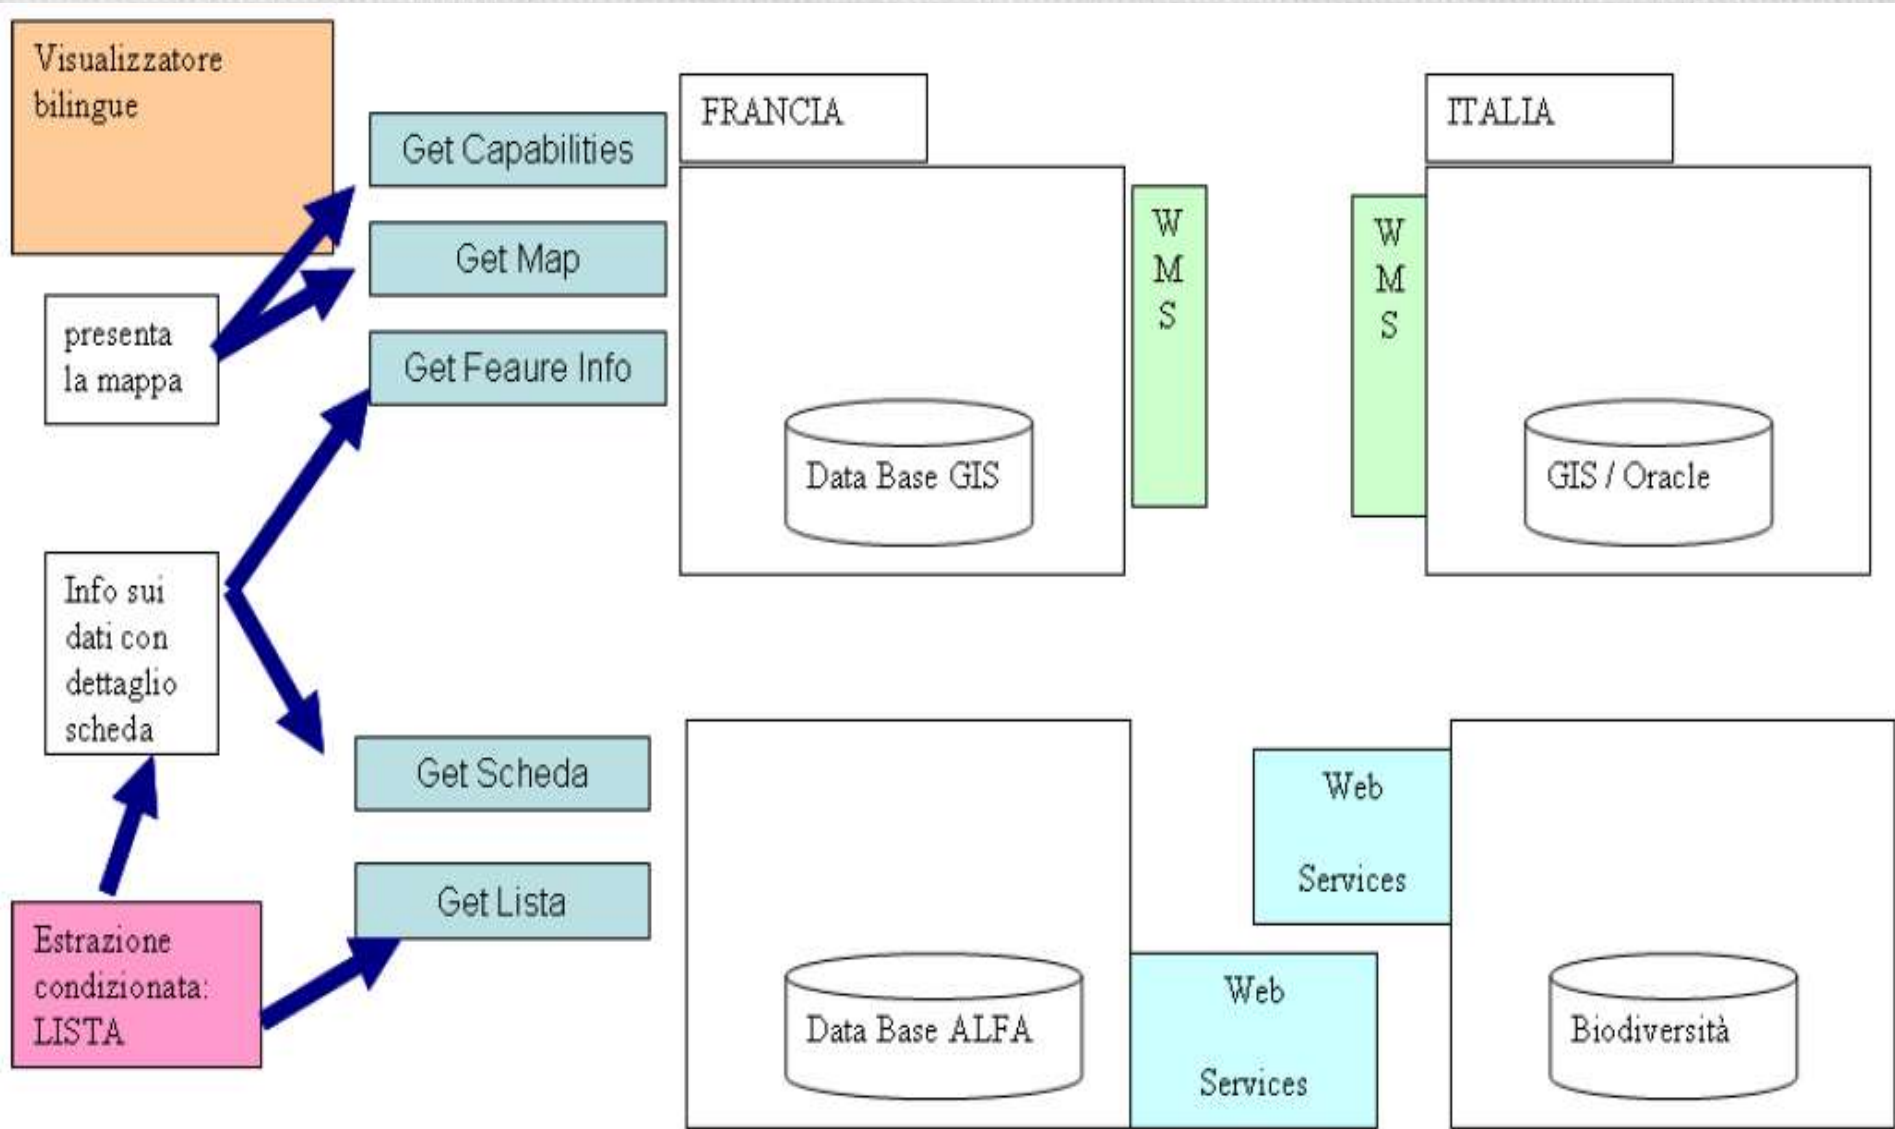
Visualizzatore bilingue

Get Capabilities

Get Map

Get Feaure Info

presenta la mappa

FRANCIA

W M S

Data Base GIS

ITALIA

W M S

GIS / Oracle

Info sui dati con dettaglio scheda

Get Scheda

Get Lista

Estrazione condizionata: LISTA

Data Base ALFA

Web Services

Web Services

Biodiversità